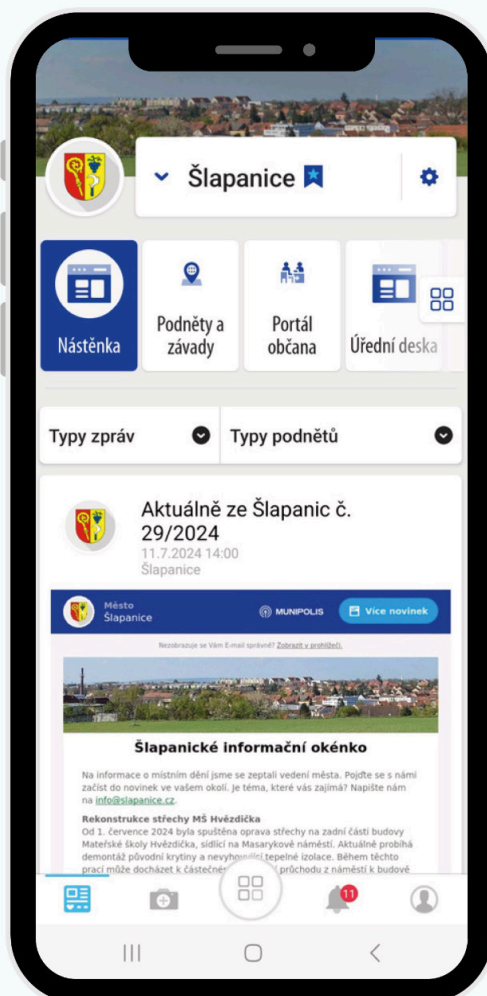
Šlapanice

Nástěnka

Podněty a závady

Portál občana

Úřední deska

Typy zpráv

Typy podnětů

Aktuálně ze Šlapanic č. 29/2024

11.7.2024 14:00

Šlapanice

Město Šlapanice

MUNIPOLIS

Více novinek

Nezobrazuje se Vám E-mail správně? Zobrazit v prohlížeči.

Šlapanické informační okénko

Na informace o místním dění jsme se zeptali vedení města. Pojďte se s námi začíst do novinek ve vašem okolí. Je téma, které vás zajímá? Napište nám na info@slapanice.cz.

Rekonstrukce střechy MŠ Hvězdička

Od 1. července 2024 byla spuštěna oprava střechy na zadní části budovy Mateřské školy Hvězdička, sídlící na Masarykově náměstí. Aktuálně probíhá demontáž původní krytiny a nevyhovující tepelné izolace. Během těchto prací může docházet k částečn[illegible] průchodu z náměstí k budově

11